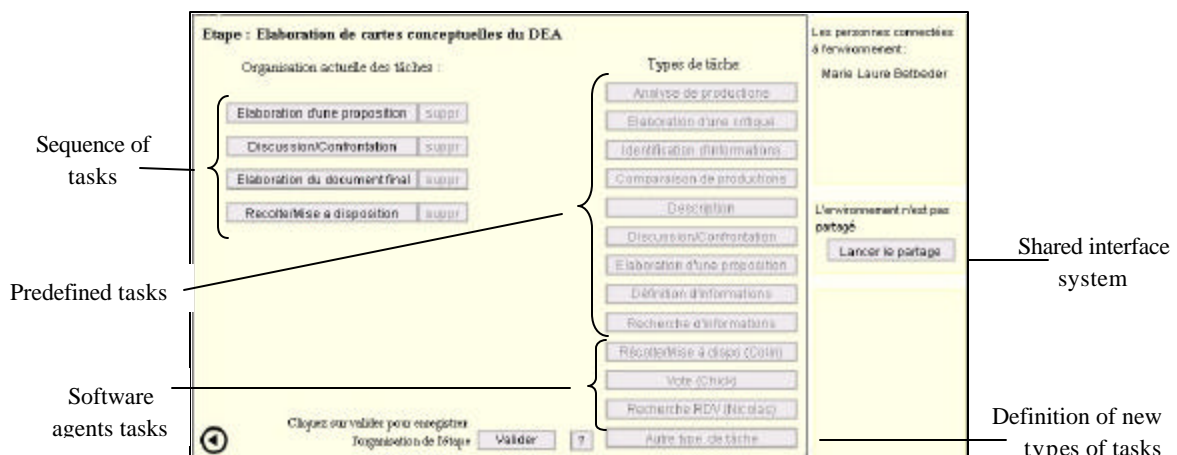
Etape : Elaboration de cartes conceptuelles du DEA

Organisation actuelle des tâches :

Elaboration d'une proposition | suppr

Discussion/Confrontation | suppr

Elaboration du document final | suppr

Recolter/Mise a disposition | suppr

Types de tâche

Analyse de production

Elaboration d'une critique

Identification d'informations

Comparaison de productions

Description

Discussion/Confrontation

Elaboration d'une proposition

Définition d'informations

Recherche d'informations

Récolter/Mise à dispo (Colin)

Vote (Chick)

Recherche RDV (Nicolas)

Autre type de tâche

Cliquez sur valider pour enregistrer l'organisation de l'étape | Valider | ?

Les personnes connectées à l'environnement :

Marie Laure Betbeder

L'environnement n'est pas partagé

Lancer le partage

Sequence of tasks

Predefined tasks

Software agents tasks

Shared interface system

Definition of new types of tasks